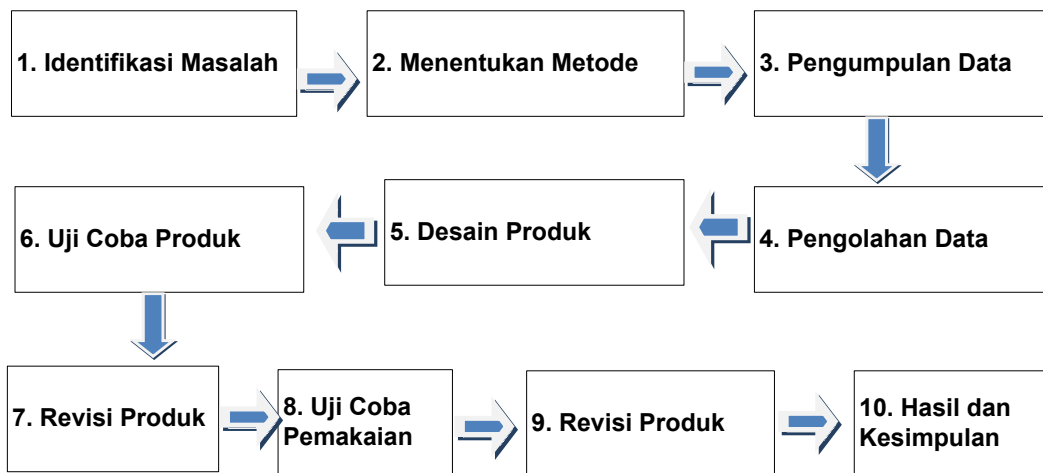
1. Identifikasi Masalah

2. Menentukan Metode

3. Pengumpulan Data

4. Pengolahan Data

5. Desain Produk

6. Uji Coba Produk

7. Revisi Produk

8. Uji Coba Pemakaian

9. Revisi Produk

10. Hasil dan Kesimpulan